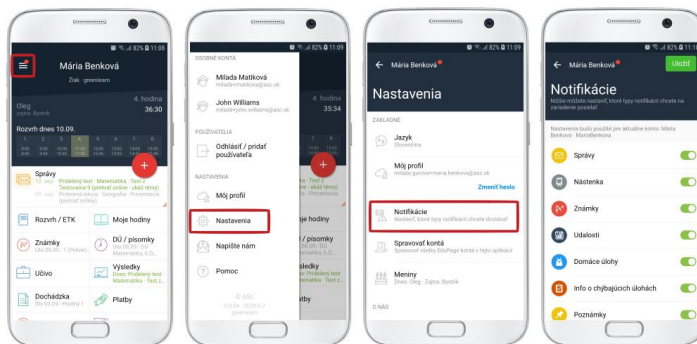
82% 11:08

Mária Benková
Žiak · greenleam

Oleg
Zajtra: Bystrik
4. hodina
36:30

Rozvrh dnes 10.09.

Správy
Priebežný test · Matematika · Test z Testovania 9 (prebral online · úkol témy)
Priebežná tabuľa · Geografia · Prezentácia (prebral online)

Rozvrh / ETK
Moje hodiny
Známky
DÚ / písomky
Učivo
Výsledky
Dochádzka
Platby

82% 11:09

OSOBNÉ KONTÁ
Milada Matíková
milada+matikova@asc.sk
John Williams
milada+matikova@asc.sk

POUŽÍVATEĽA
Odhlásiť / pridať používateľa

NASTAVENIA
Môj profil
Nastavenia
Napíšte nám
Pomoc

4. hodina
35:34

82% 11:08

Mária Benková

Nastavenia

ZÁKLADNÉ

Jazyk
Slovenčina

Môj profil
milada.gurovernaria.benkova@asc.sk
Zmeniť heslo

Notifikácie
Nastavíť, ktoré typy notifikácií chcete dostávať

Spravovať kontá
Spravovať všetky EduPage kontá v tejto aplikácii

Meniny
Dnes: Oleg · Zajtra: Bystrík

O NÁS

82% 11:08

Mária Benková
Uložiť

Notifikácie
Nižšie môžete nastaviť, ktoré typy notifikácií chcete na zariadenie posielať

Nastavenia budú použité pre aktuálne kontá: Mária Benková · MariaBenkova

Správy
Nástenka
Známky
Udalosti
Domáce úlohy
Info o chýbajúcich úlohách
Poznámky